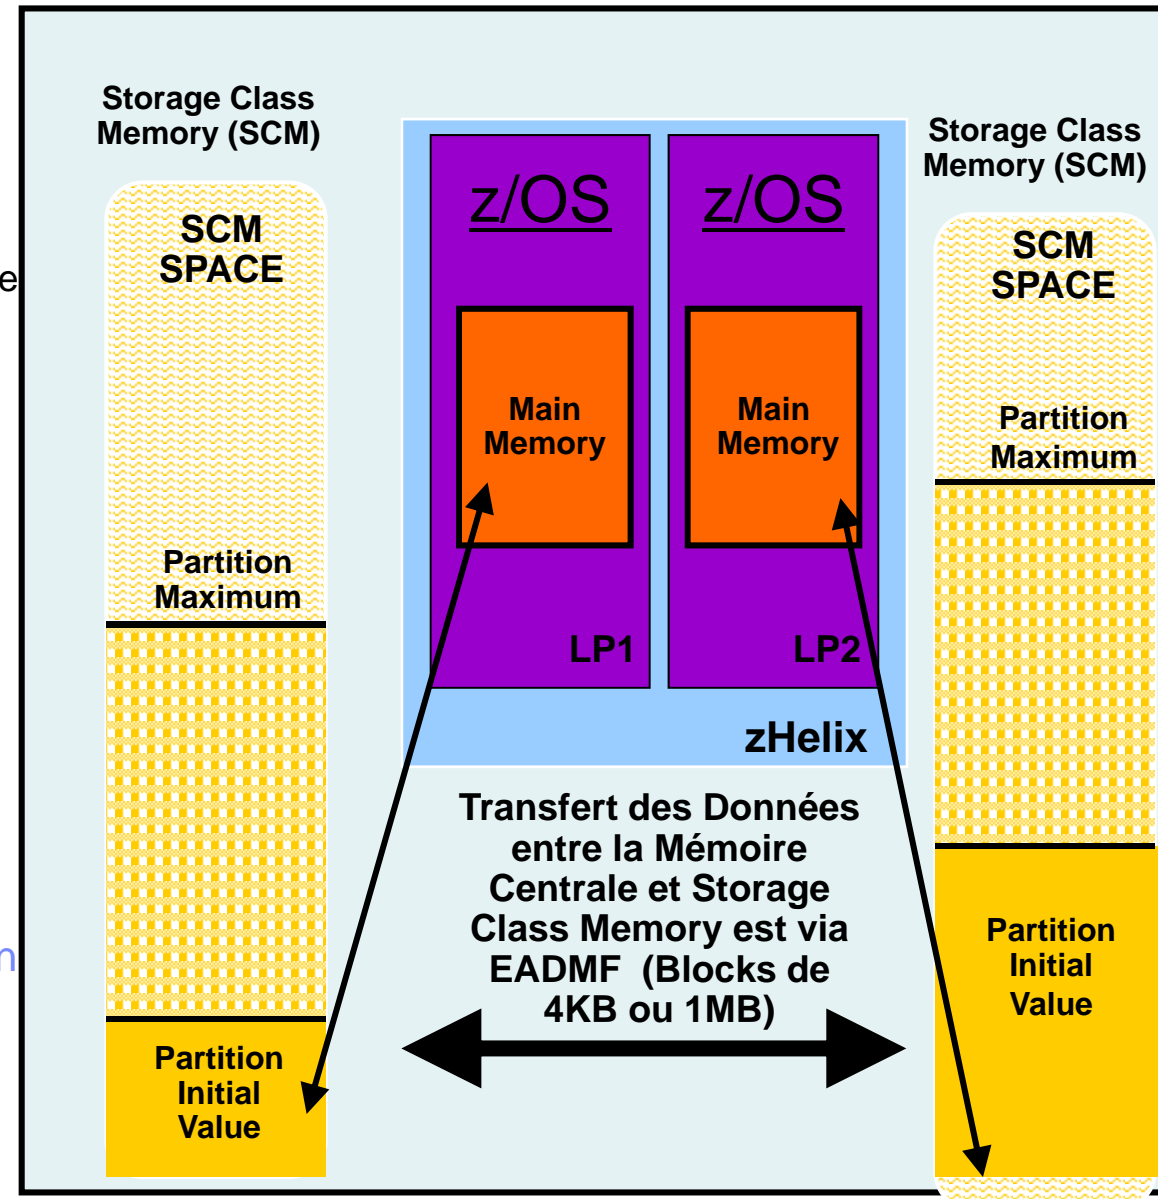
Storage Class Memory (SCM)

SCM SPACE

Partition Maximum

Partition Initial Value

z/OS

Main Memory

LP1

z/OS

Main Memory

LP2

zHelix

Storage Class Memory (SCM)

SCM SPACE

Partition Maximum

Partition Initial Value

Transfert des Données entre la Mémoire Centrale et Storage Class Memory est via EADMF (Blocks de 4KB ou 1MB)

e

n